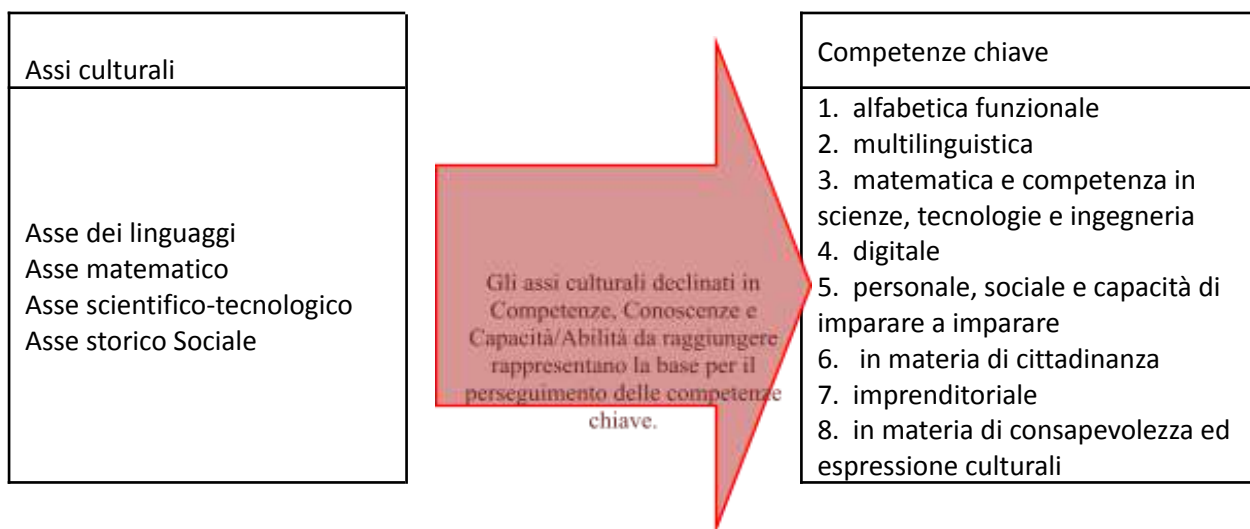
Assi culturali

Asse dei linguaggi
Asse matematico
Asse scientifico-tecnologico
Asse storico Sociale

Gli assi culturali declinati in Competenze, Conoscenze e Capacità/Abilità da raggiungere rappresentano la base per il perseguimento delle competenze chiave.

Competenze chiave

1. alfabetica funzionale
2. multilinguistica
3. matematica e competenza in scienze, tecnologie e ingegneria
4. digitale
5. personale, sociale e capacità di imparare a imparare
6. in materia di cittadinanza
7. imprenditoriale
8. in materia di consapevolezza ed espressione culturali